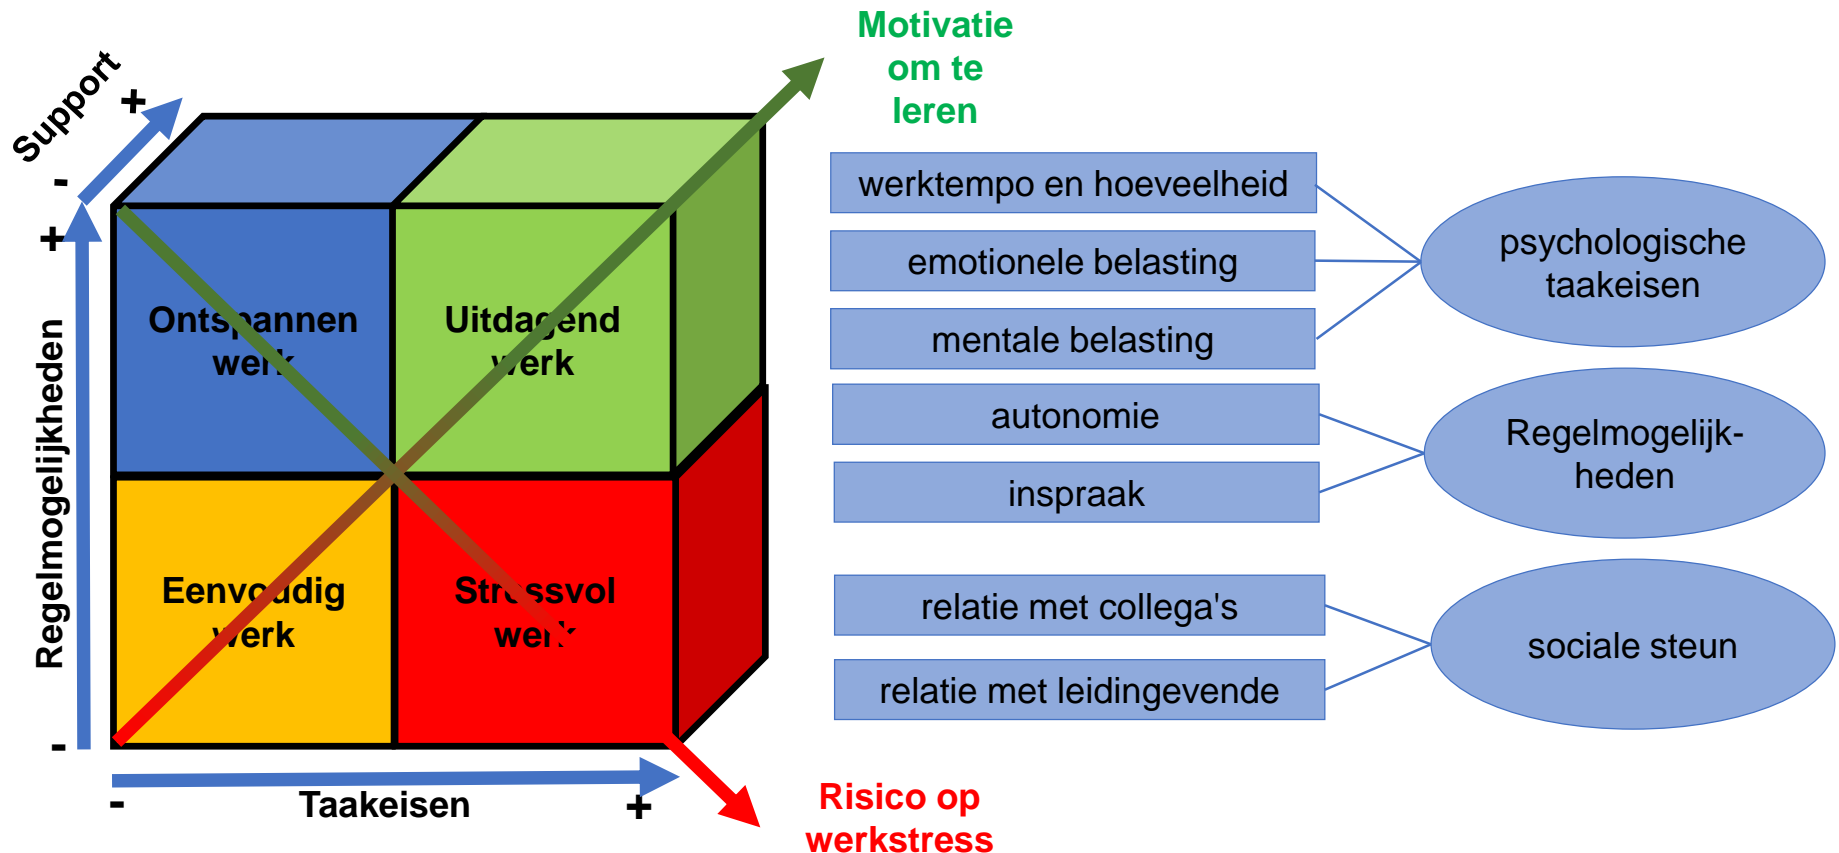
Motivatie om te leren

Support
+
-
+
Regelmogelijkheden
-

Ontspannen werk

Uitdagend werk

Eenvoudig werk

Stressvol werk

-
Taakeisen
+

Risico op werkstress

werktempo en hoeveelheid

emotionele belasting

mentale belasting

psychologische taakeisen

autonomie

inspraak

Regelmogelijkheden

relatie met collega's

relatie met leidingevende

sociale steun